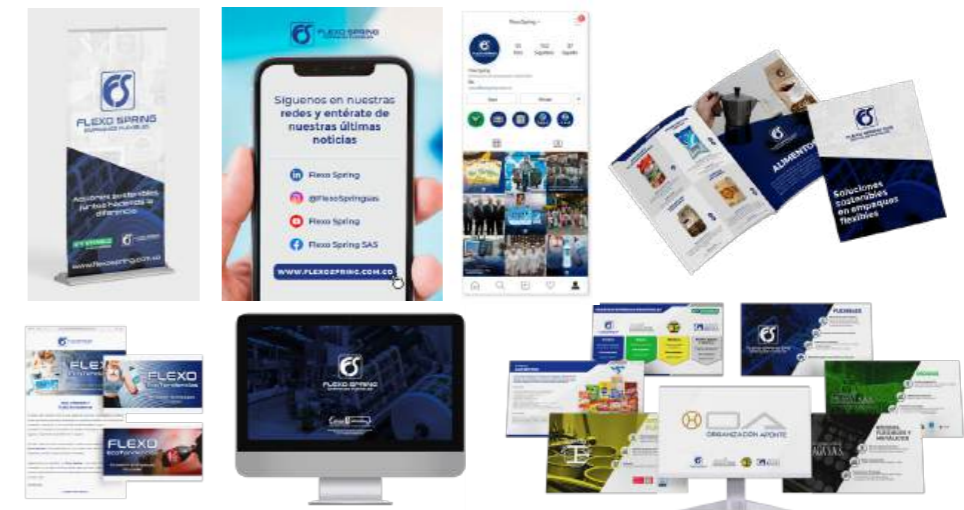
FLEXO SPRING

Soluciones sostenibles juntos haciendo la diferencia

www.flexospring.com.co

FLEXO SPRING

Síguenos en nuestras redes y entérate de nuestras últimas noticias

Flexo Spring

@FlexoSpringsas

Flexo Spring

Flexo Spring SAS

WWW.FLEXOSPRING.COM.CO

FlexoSpring

ALIMENTOS

Soluciones sostenibles en empaques flexibles

FLEXO

FLEXO

FLEXO

FLEXO SPRING

FLEXIBLES

ORGANIZACIÓN APONTE

RÍGIDOS, FLEXIBLES Y METÁLICOS